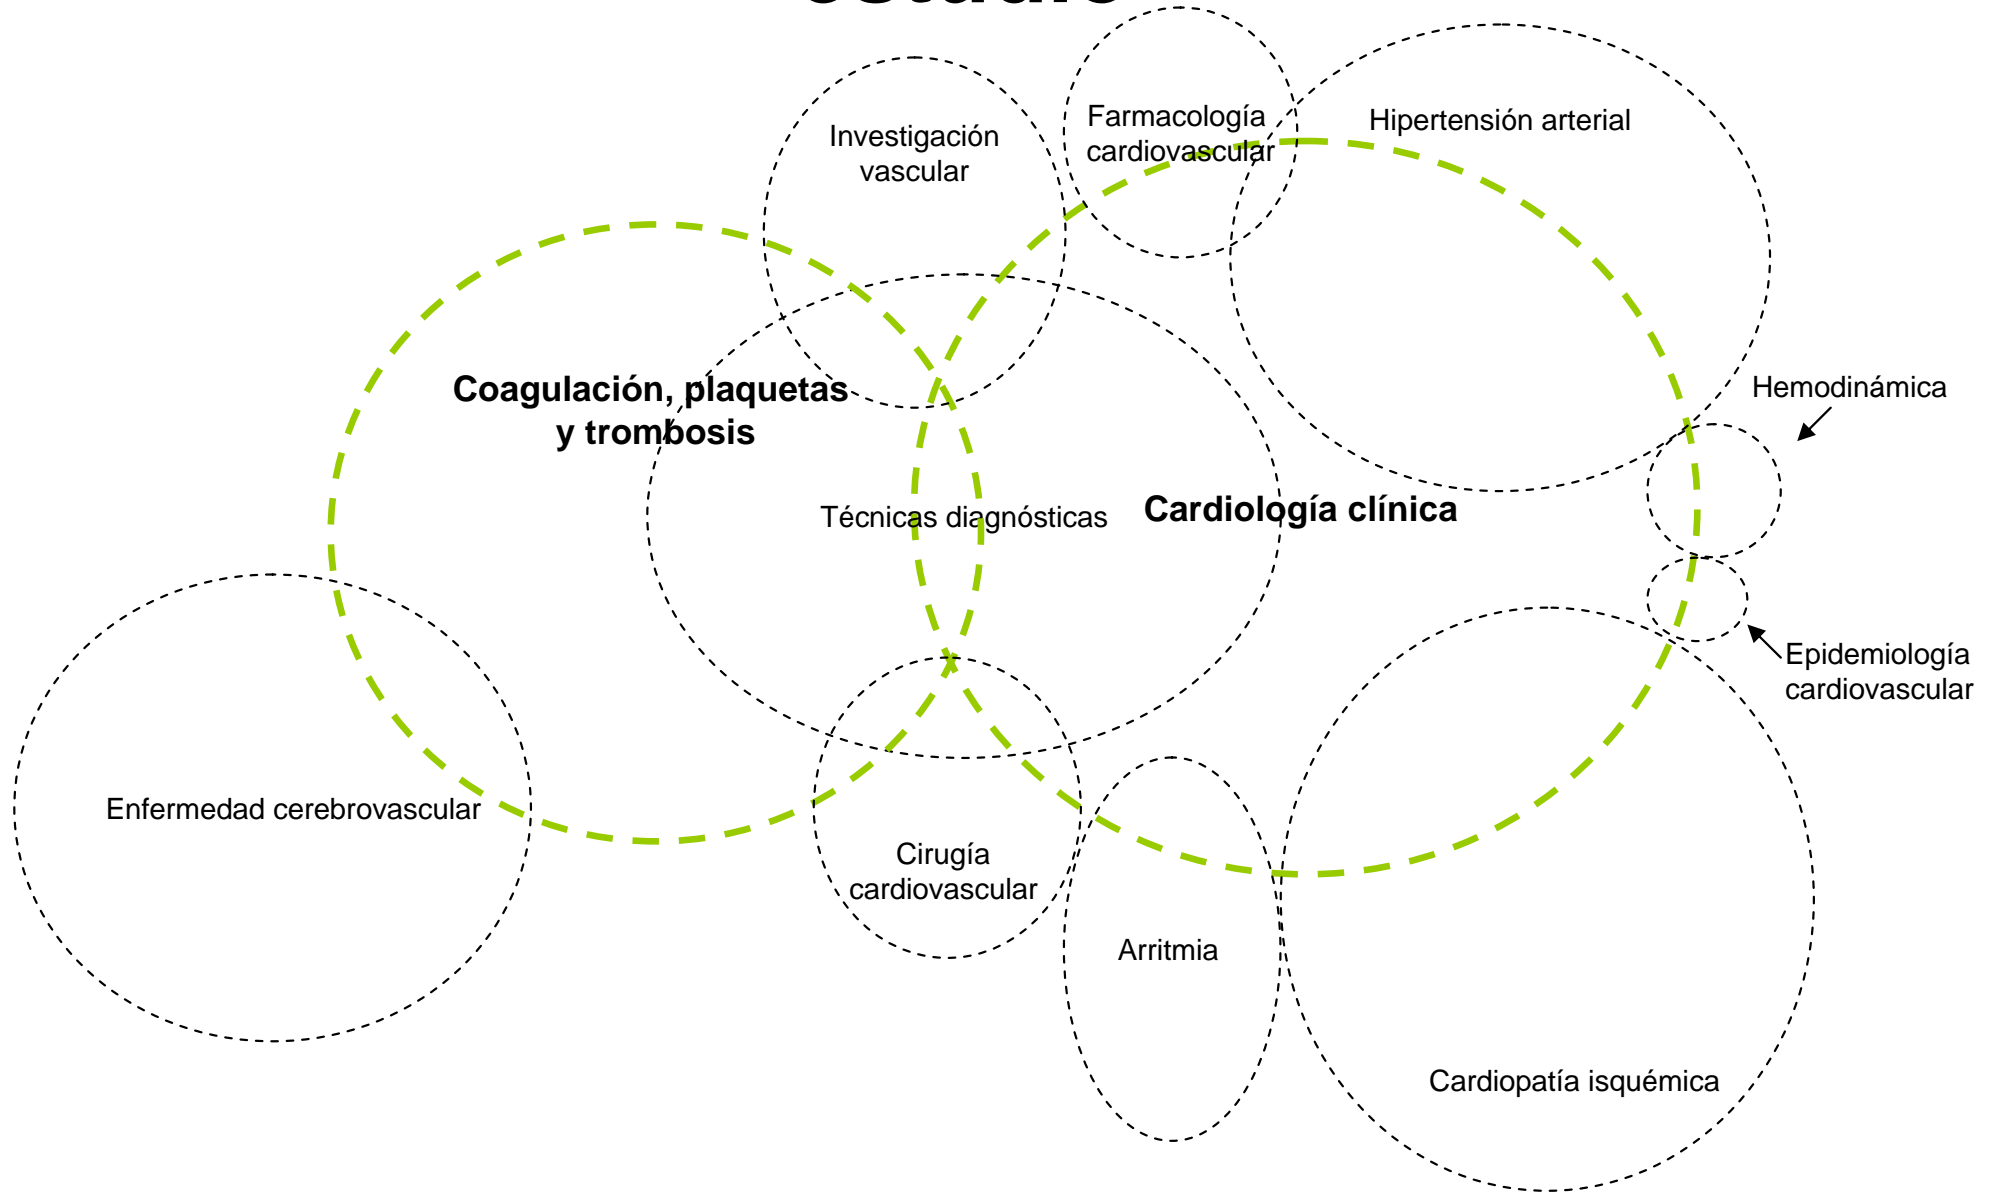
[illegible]

Investigación vascular

Farmacología cardiovascular

Hipertensión arterial

Coagulación, plaquetas y trombosis

Hemodinámica

Técnicas diagnósticas

Cardiología clínica

Epidemiología cardiovascular

Enfermedad cerebrovascular

Cirugía cardiovascular

Arritmia

Cardiopatía isquémica